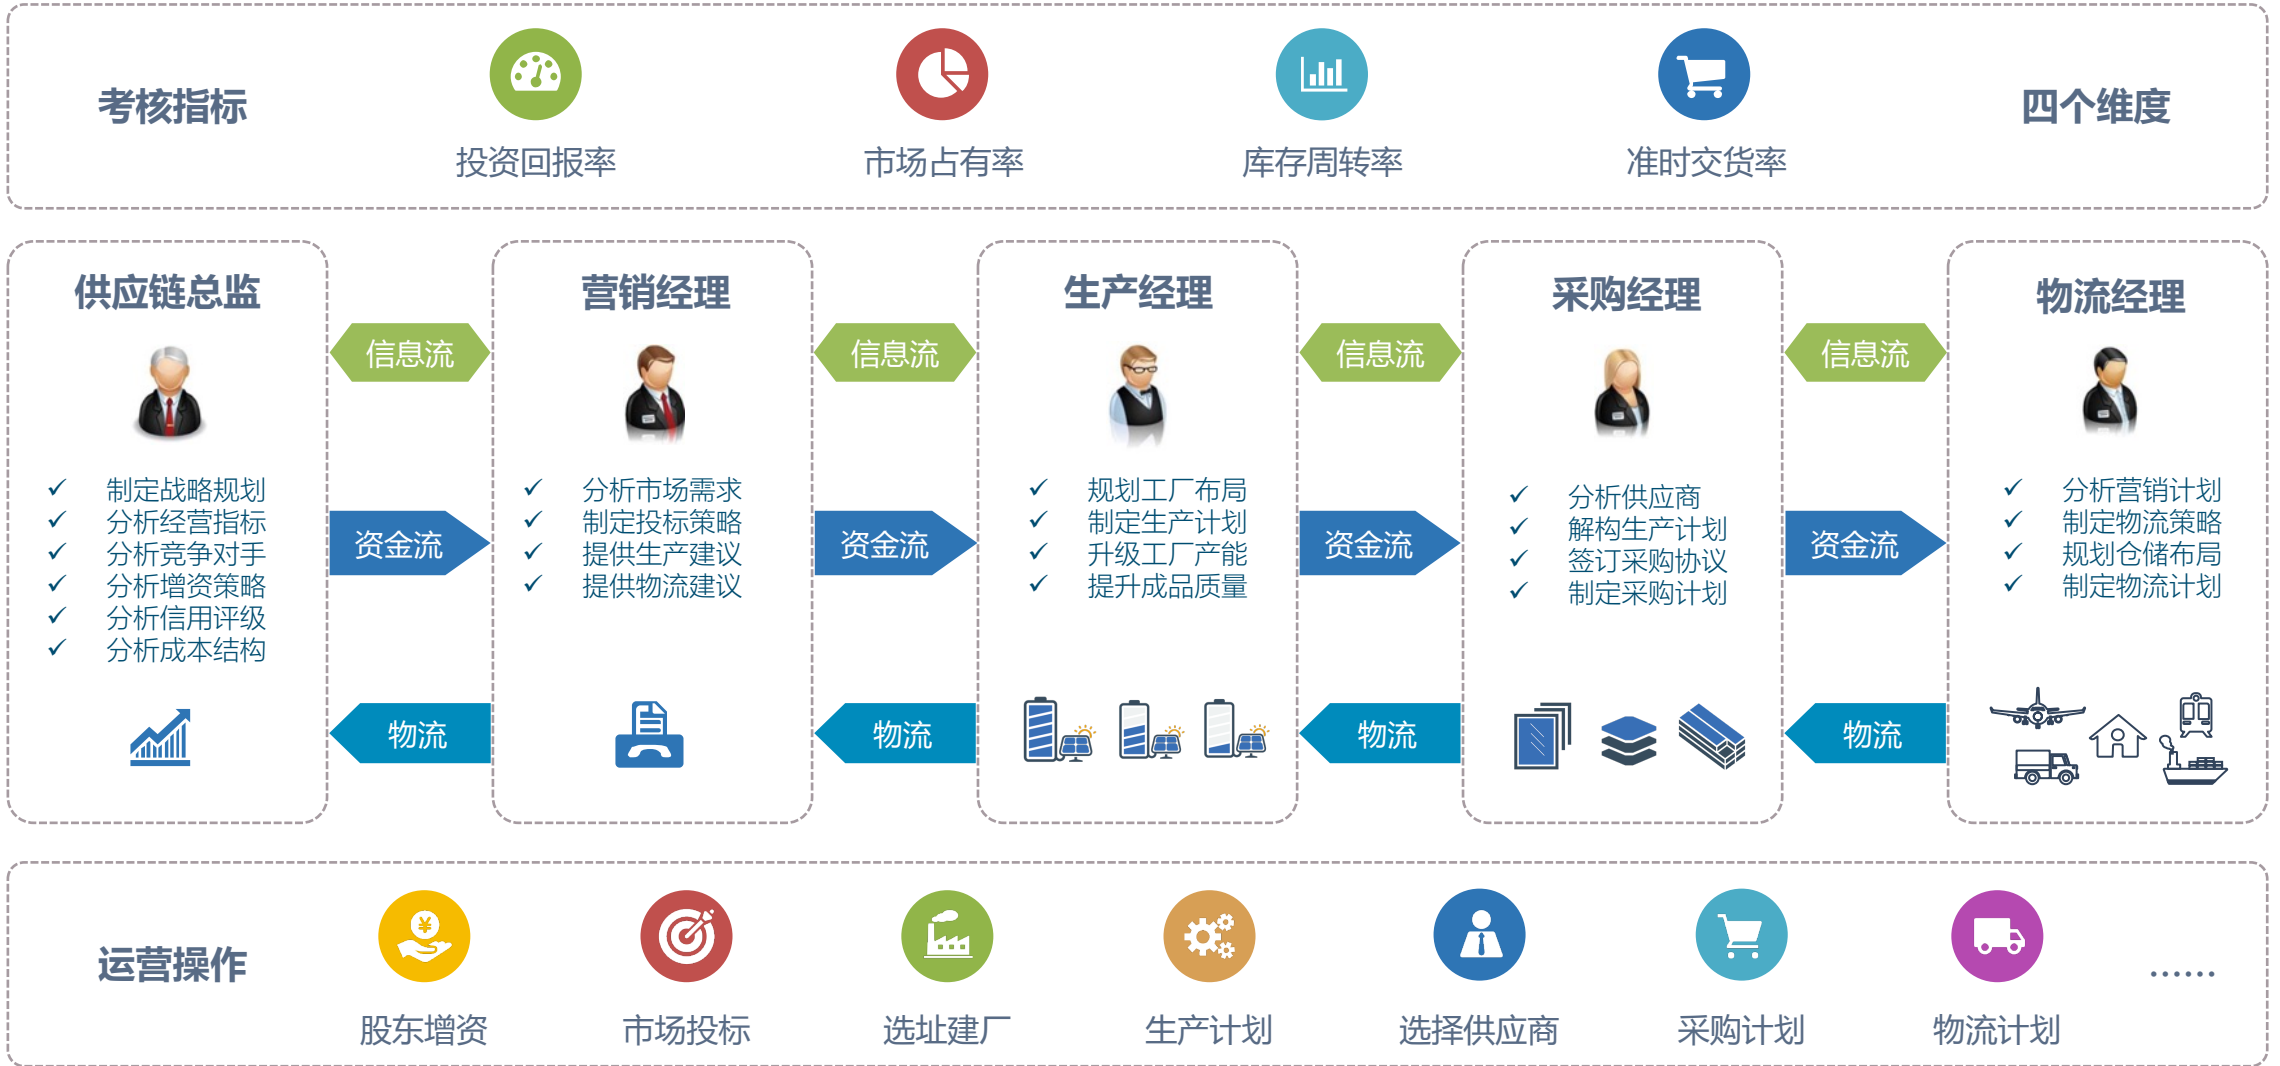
考核指标

投资回报率

市场占有率

库存周转率

准时交货率

四个维度

供应链总监

✓ 制定战略规划
✓ 分析经营指标
✓ 分析竞争对手
✓ 分析增资策略
✓ 分析信用评级
✓ 分析成本结构

信息流

资金流

物流

营销经理

✓ 分析市场需求
✓ 制定投标策略
✓ 提供生产建议
✓ 提供物流建议

信息流

资金流

物流

生产经理

✓ 规划工厂布局
✓ 制定生产计划
✓ 升级工厂产能
✓ 提升成品质量

信息流

资金流

物流

采购经理

✓ 分析供应商
✓ 解构生产计划
✓ 签订采购协议
✓ 制定采购计划

信息流

资金流

物流

物流经理

✓ 分析营销计划
✓ 制定物流策略
✓ 规划仓储布局
✓ 制定物流计划

运营操作

股东增资

市场投标

选址建厂

生产计划

选择供应商

采购计划

物流计划

......